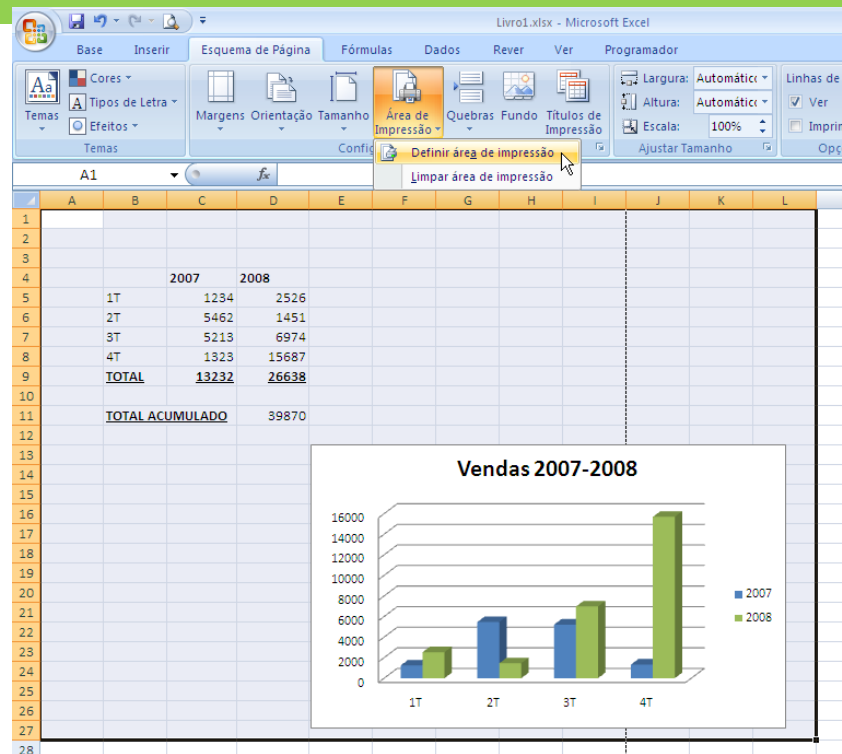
Livro1.xlsx - Microsoft Excel

Base | Inserir | Esquema de Página | Fórmulas | Dados | Rever | Ver | Programador

Temas | Cores | Tipos de Letra | Efeitos | Temas

Margens | Orientação | Tamanho | Área de Impressão | Quebras | Fundo | Títulos de Impressão | Config

Definir área de impressão
Limpar área de impressão

Largura: Automático | Altura: Automático | Escala: 100% | Ajustar Tamanho

Linhas de | Ver | Imprim | Opç

A1 | $f_x$

| | A | B | C | D | E | F | G | H | I | J | K | L |
|---|---|---|---|---|---|---|---|---|---|---|---|---|
| 1 | | | | | | | | | | | | |
| 2 | | | | | | | | | | | | |
| 3 | | | | | | | | | | | | |
| 4 | | | 2007 | 2008 | | | | | | | | |
| 5 | | 1T | 1234 | 2526 | | | | | | | | |
| 6 | | 2T | 5462 | 1451 | | | | | | | | |
| 7 | | 3T | 5213 | 6974 | | | | | | | | |
| 8 | | 4T | 1323 | 15687 | | | | | | | | |
| 9 | | TOTAL | 13232 | 26638 | | | | | | | | |
| 10 | | | | | | | | | | | | |
| 11 | | TOTAL ACUMULADO | | 39870 | | | | | | | | |

12 13 14 15 16 17 18 19 20 21 22 23 24 25 26 27 28

Vendas 2007-2008

16000
14000
12000
10000
8000
6000
4000
2000
0

1T 2T 3T 4T

2007
2008